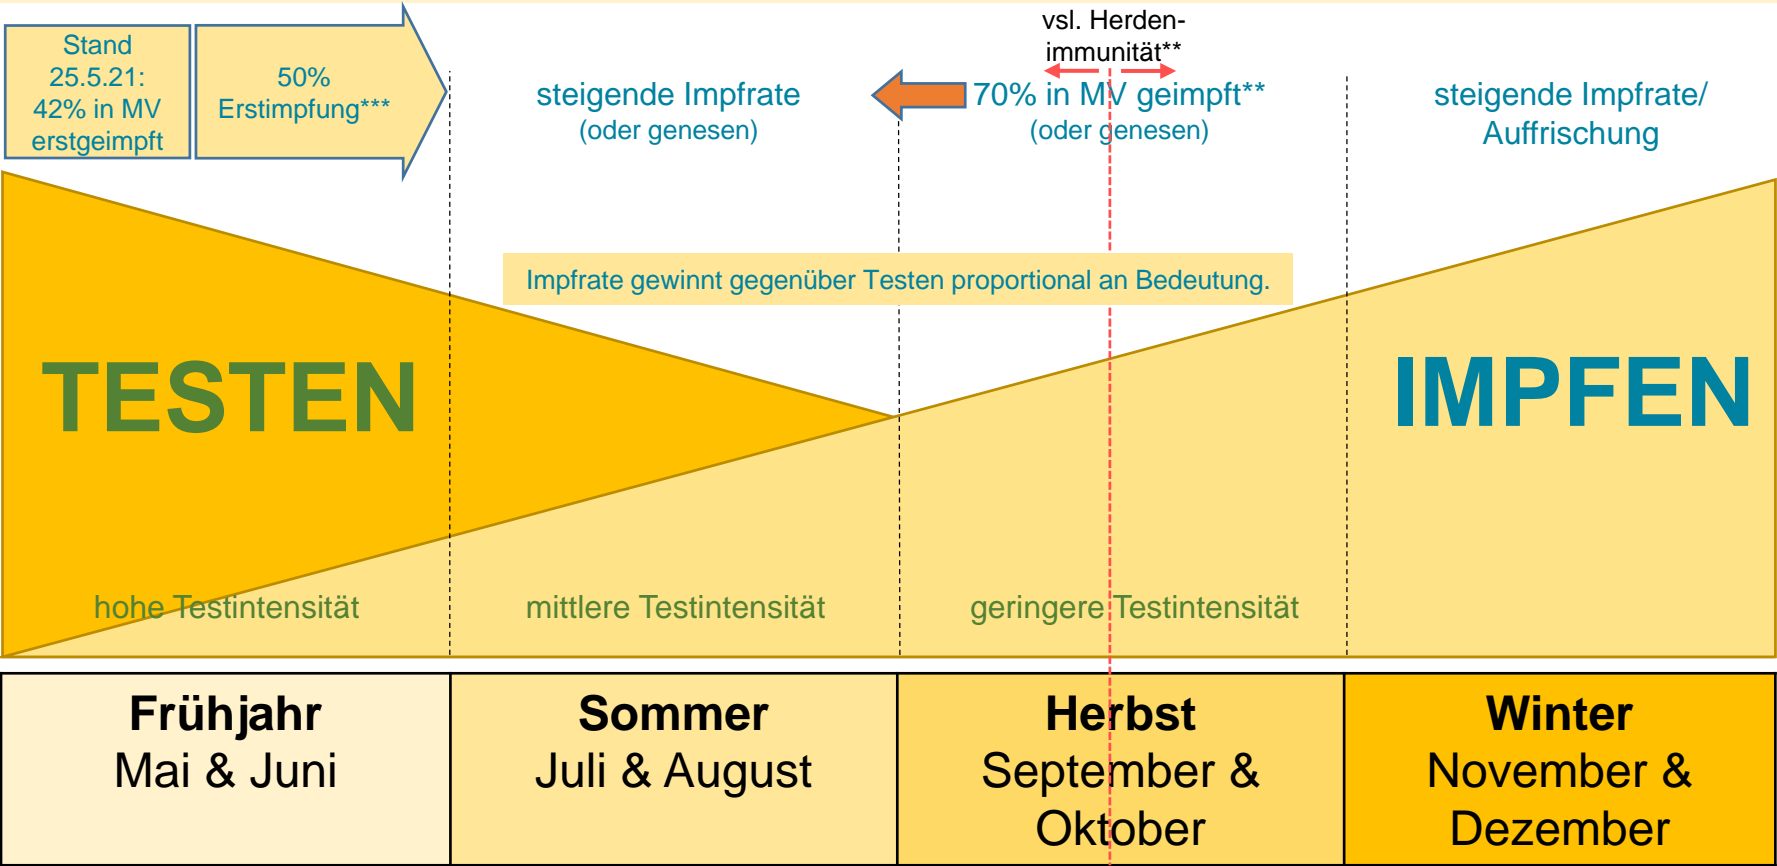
Stand 25.5.21: 42% in MV erstgeimpft

50% Erstimpfung***

vsl. Herden-immunität**

steigende Impfrate (oder genesen)

70% in MV geimpft** (oder genesen)

steigende Impfrate/ Auffrischung

Impfrate gewinnt gegenüber Testen proportional an Bedeutung.

TESTEN

IMPFEN

hohe Testintensität

mittlere Testintensität

geringere Testintensität

| Frühjahr Mai & Juni | Sommer Juli & August | Herbst September & Oktober | Winter November & Dezember |
|---|---|---|---|